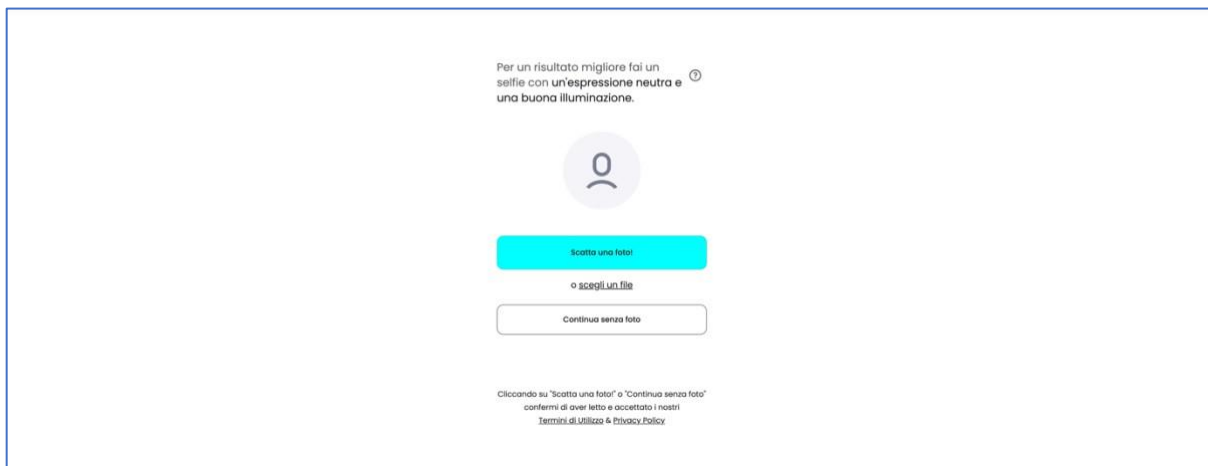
Per un risultato migliore fai un selfie con un'espressione neutra e una buona illuminazione. ⓘ

Scatta una foto!

o scegli un file

Continua senza foto

Cliccando su "Scatta una foto!" o "Continua senza foto" confermi di aver letto e accettato i nostri Termini di Utilizzo & Privacy Policy